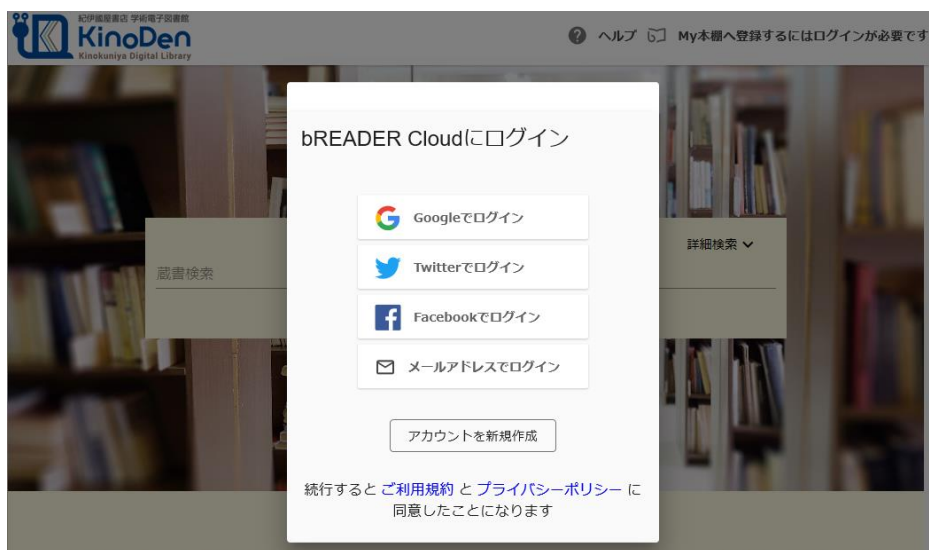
紀伊國屋書店 学術電子図書館
KinoDen
Kinokuniya Digital Library

ヘルプ My本棚へ登録するにはログインが必要です

蔵書検索

詳細検索

bREADER Cloudにログイン

Googleでログイン

Twitterでログイン

Facebookでログイン

メールアドレスでログイン

アカウントを新規作成

続行すると ご利用規約 と プライバシーポリシー に同意したことになります